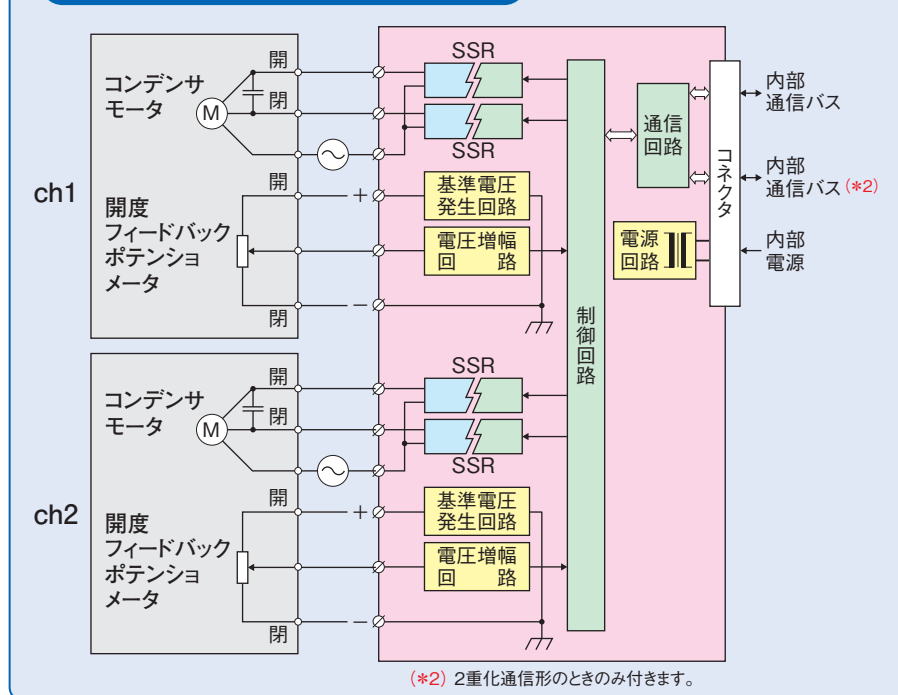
コンデンサ
モータ
M
開
閉
ch1
開度
フィードバック
ポテンショ
メータ
開
閉
+
−
SSR
SSR
基準電圧
発生回路
電圧増幅
回　路
制御回路
通信
回路
コネクタ
電源
回路
内部
通信バス
内部
通信バス（*2）
内部
電源

コンデンサ
モータ
M
開
閉
ch2
開度
フィードバック
ポテンショ
メータ
開
閉
+
−
SSR
SSR
基準電圧
発生回路
電圧増幅
回　路

（*2）2重化通信形のときのみ付きます。